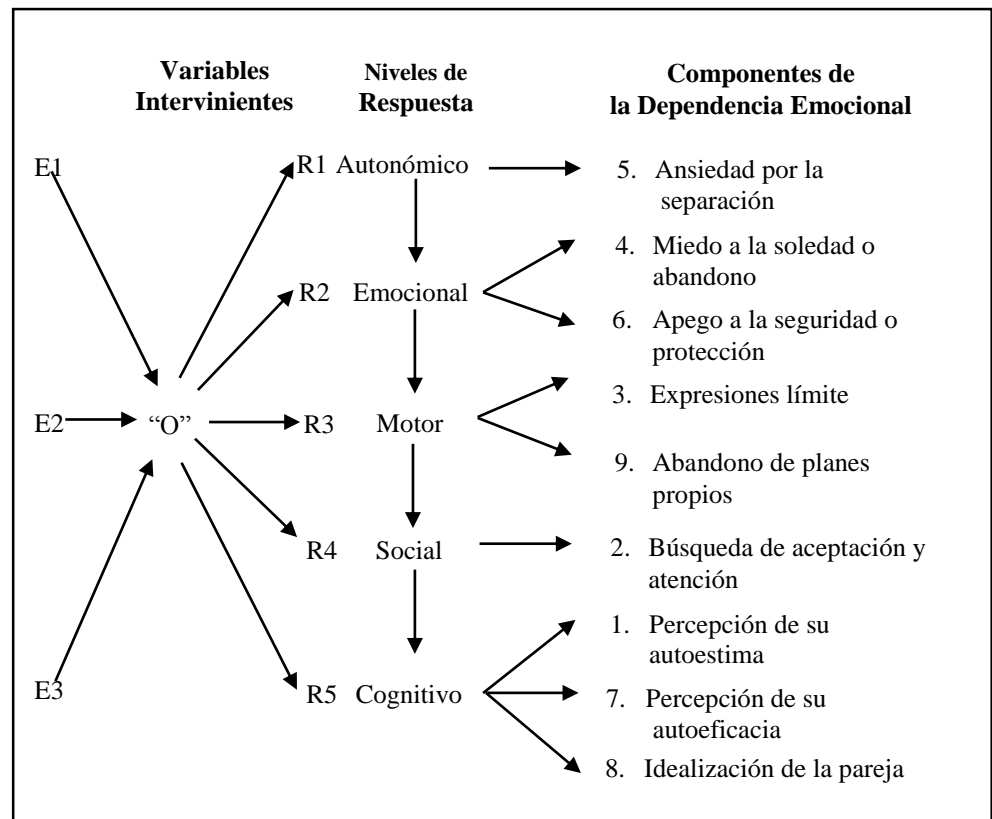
Variables Intervinientes

Niveles de Respuesta

Componentes de la Dependencia Emocional

E1

R1 Autonómico

5. Ansiedad por la separación

4. Miedo a la soledad o abandono

R2 Emocional

6. Apego a la seguridad o protección

3. Expresiones límite

E2

"O"

R3 Motor

9. Abandono de planes propios

R4 Social

2. Búsqueda de aceptación y atención

1. Percepción de su autoestima

E3

R5 Cognitivo

7. Percepción de su autoeficacia

8. Idealización de la pareja